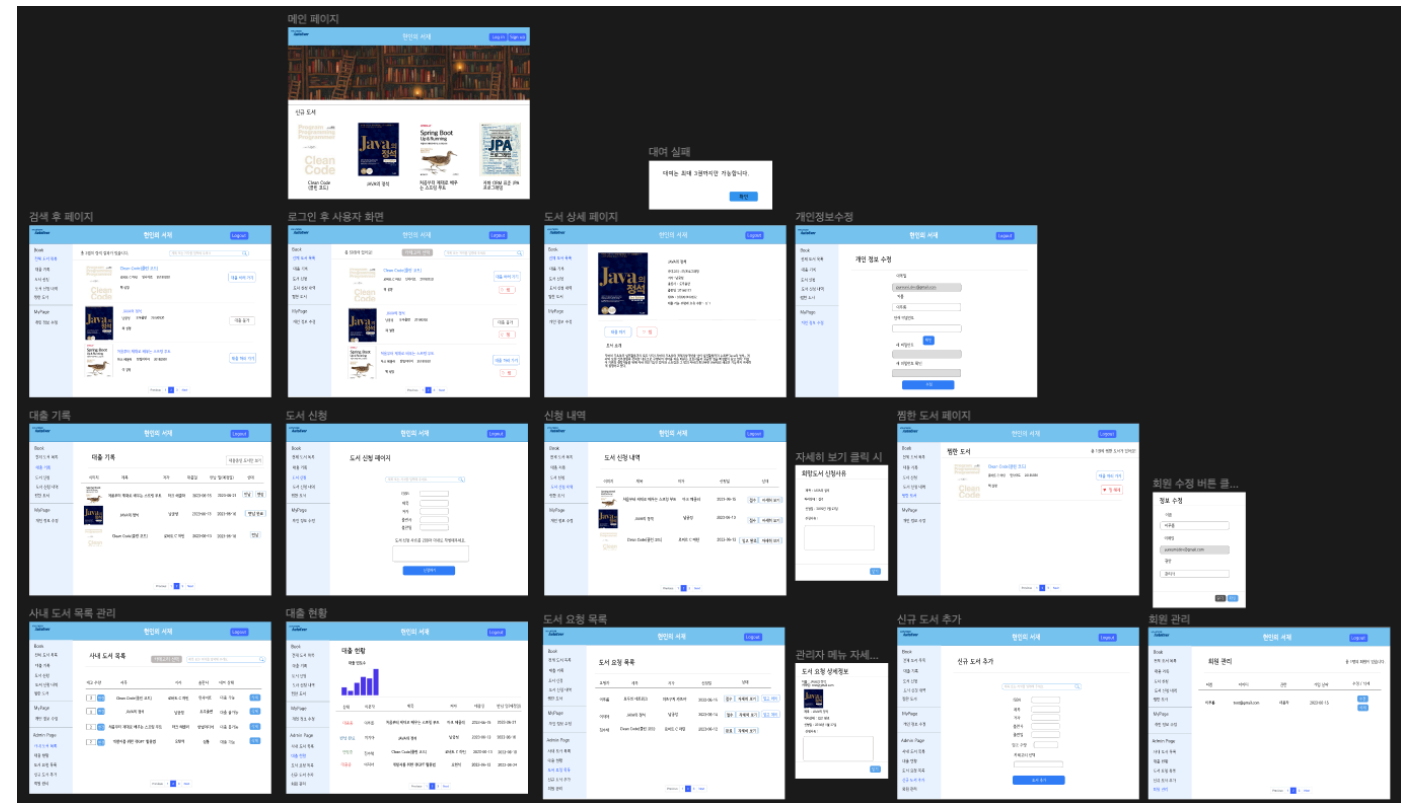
메인 페이지

현인의 서재

신규 도서

Clean Code

JAVA의 정석

Spring Boot

JPA

대여 실패

대여는 최대 3권까지만 가능합니다.

확인

검색 후 페이지

현인의 서재

로그인 후 사용자 화면

현인의 서재

도서 상세 페이지

현인의 서재

개인정보수정

현인의 서재

개인 정보 수정

대출 기록

현인의 서재

대출 기록

도서 신청

현인의 서재

도서 신청 페이지

신청 내역

현인의 서재

도서 신청 내역

자세히 보기 클릭 시

희망도서 신청사유

찜한 도서 페이지

현인의 서재

찜한 도서

회원 수정 버튼 클...

정보 수정

사내 도서 목록 관리

현인의 서재

사내 도서 목록

대출 현황

현인의 서재

대출 현황

도서 요청 목록

현인의 서재

도서 요청 목록

관리자 메뉴 자세...

도서 요청 상세정보

신규 도서 추가

현인의 서재

신규 도서 추가

회원 관리

현인의 서재

회원 관리